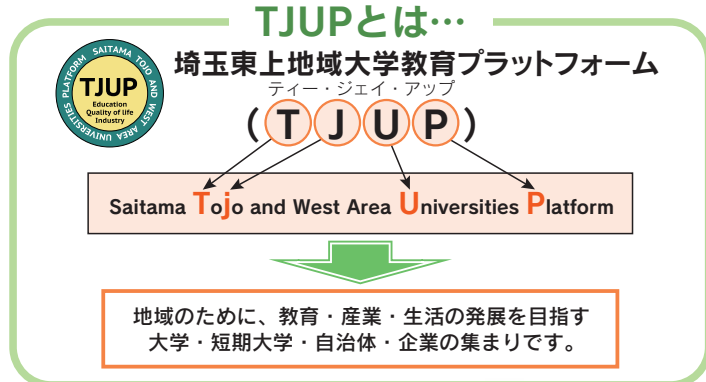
TJUPとは…

SAITAMA TOJO AND WEST AREA UNIVERSITIES PLATFORM
TJUP
Education
Quality of life
Industry

埼玉東上地域大学教育プラットフォーム

ティー・ジェイ・ユー・ピー

（T J U P）

Saitama Tojo and West Area Universities Platform

地域のために、教育・産業・生活の発展を目指す
大学・短期大学・自治体・企業の集まりです。